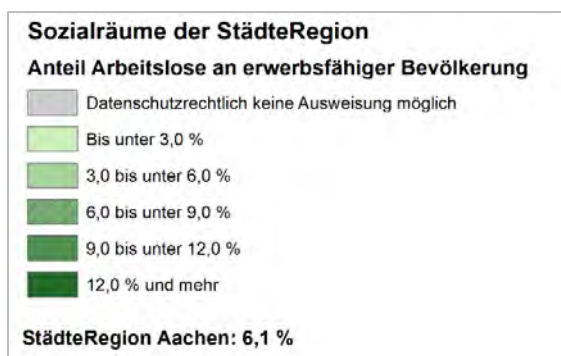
Sozialräume der StädteRegion

Anteil Arbeitslose an erwerbsfähiger Bevölkerung

Datenschutzrechtlich keine Ausweisung möglich

Bis unter 3,0 %

3,0 bis unter 6,0 %

6,0 bis unter 9,0 %

9,0 bis unter 12,0 %

12,0 % und mehr

StädteRegion Aachen: 6,1 %